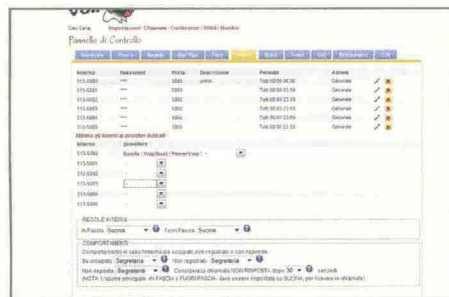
Pannello di Controllo

| Interno | Password | Porta | Descrizione | Periodo | Azione |
|---|---|---|---|---|---|
| 113-5493 | \*\*\* | 5060 | | Tutti 00:00 00:00 | Generale |
| 113-5490 | \*\*\* | 5060 | | Tutti 00:00 23:59 | Generale |
| 113-5492 | \*\*\* | 5060 | | Tutti 00:00 23:59 | Generale |
| 113-5493 | \*\*\* | 5060 | | Tutti 00:00 23:59 | Generale |
| 113-5494 | \*\*\* | 5060 | | Tutti 00:00 23:59 | Generale |
| 113-5495 | \*\*\* | 5060 | | Tutti 00:00 23:59 | Generale |

Abbina gli interni ai provider indicati

| Interno | provider |
|---|---|
| 113-5490 | Eutelia / VoipStunt / PowerVoice / |
| 113-5491 | |
| 113-5492 | |
| 113-5493 | |
| 113-5494 | |
| 113-5495 | |

REGOLE INTERNI

In Fascia: Suoneria Fuori Fascia: Suoneria

COMPORTAMENTI

Se occupato: Segreteria Non registrato: Segreteria

Non risposta: Segreteria Considera la chiamata NON RISPOSTA dopo 30 secondi

NOTA: L'azione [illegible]